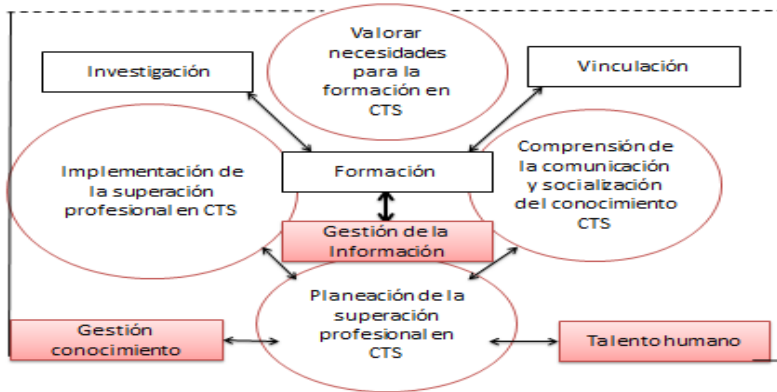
Valorar necesidades para la formación en CTS

Investigación

Vinculación

Implementación de la superación profesional en CTS

Formación

Comprensión de la comunicación y socialización del conocimiento CTS

Gestión de la Información

Planeación de la superación profesional en CTS

Gestión conocimiento

Talento humano